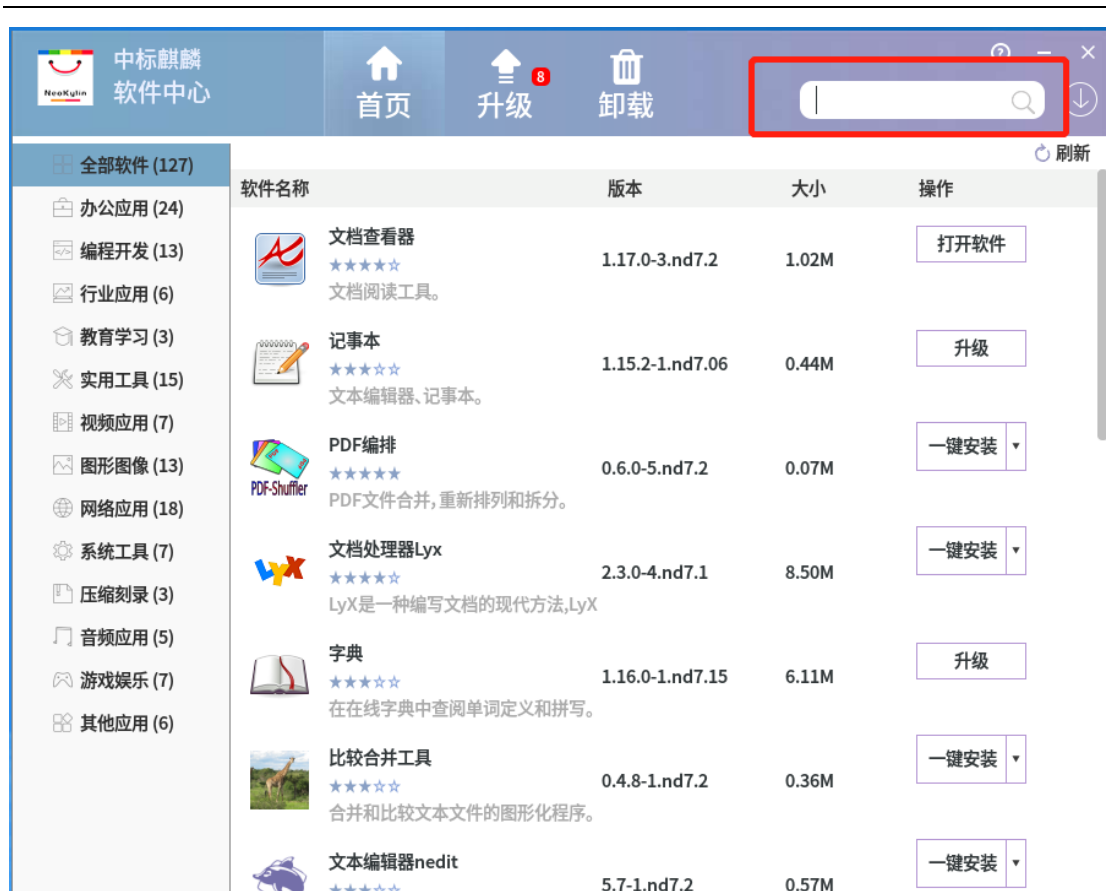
NeoKylin
中标麒麟
软件中心

首页
升级 8
卸载

?

刷新

全部软件 (127)
办公应用 (24)
编程开发 (13)
行业应用 (6)
教育学习 (3)
实用工具 (15)
视频应用 (7)
图形图像 (13)
网络应用 (18)
系统工具 (7)
压缩刻录 (3)
音频应用 (5)
游戏娱乐 (7)
其他应用 (6)

| 软件名称 | 版本 | 大小 | 操作 |
|---|---|---|---|
| 文档查看器 ★★★★☆ 文档阅读工具。 | 1.17.0-3.nd7.2 | 1.02M | 打开软件 |
| 记事本 ★★★☆☆ 文本编辑器、记事本。 | 1.15.2-1.nd7.06 | 0.44M | 升级 |
| PDF-Shuffler PDF编排 ★★★★★ PDF文件合并，重新排列和拆分。 | 0.6.0-5.nd7.2 | 0.07M | 一键安装 |
| LyX 文档处理器Lyx ★★★★☆ LyX是一种编写文档的现代方法,LyX | 2.3.0-4.nd7.1 | 8.50M | 一键安装 |
| 字典 ★★★☆☆ 在在线字典中查阅单词定义和拼写。 | 1.16.0-1.nd7.15 | 6.11M | 升级 |
| 比较合并工具 ★★★☆☆ 合并和比较文本文件的图形化程序。 | 0.4.8-1.nd7.2 | 0.36M | 一键安装 |
| 文本编辑器nedit | 5.7-1.nd7.2 | 0.57M | 一键安装 |